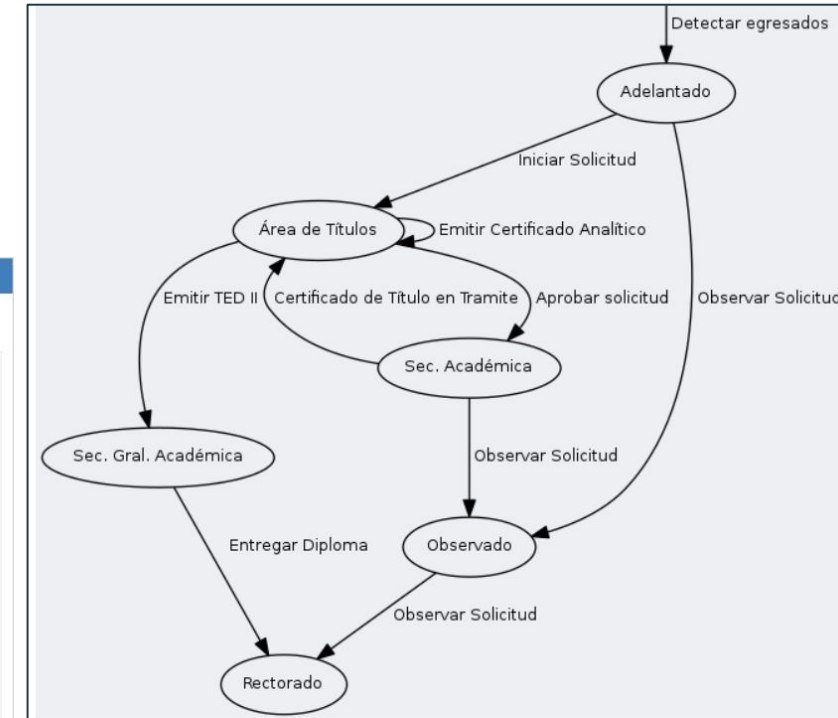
Detectar egresados

Adelantado

Iniciar Solicitud

Área de Títulos

Emitir Certificado Analítico

Emitir TED II

Certificado de Título en Tramite

Aprobar solicitud

Observar Solicitud

Sec. Académica

Sec. Gral. Académica

Observar Solicitud

Entregar Diploma

Observado

Observar Solicitud

Rectorado